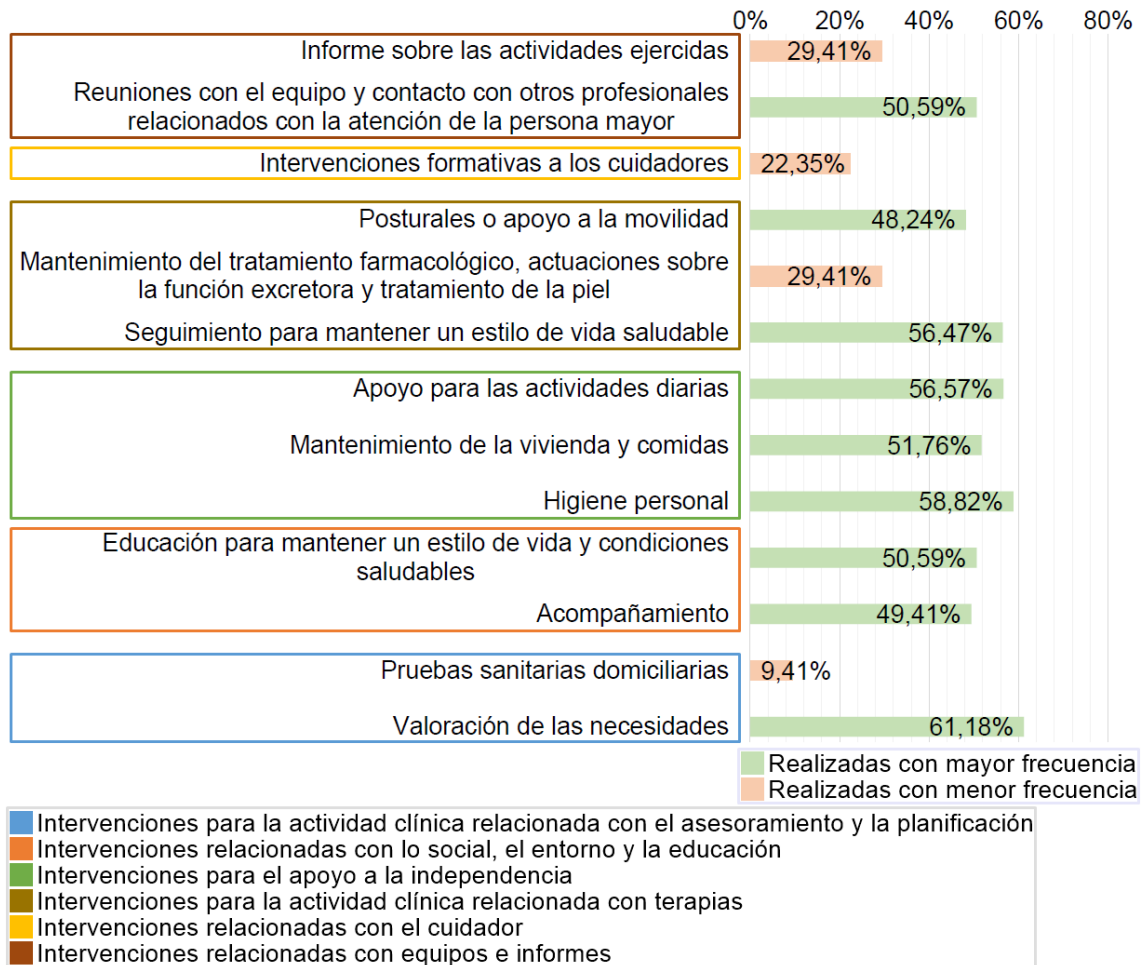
0% 20% 40% 60% 80%

Informe sobre las actividades ejercidas 29,41%

Reuniones con el equipo y contacto con otros profesionales relacionados con la atención de la persona mayor 50,59%

Intervenciones formativas a los cuidadores 22,35%

Posturales o apoyo a la movilidad 48,24%

Mantenimiento del tratamiento farmacológico, actuaciones sobre la función excretora y tratamiento de la piel 29,41%

Seguimiento para mantener un estilo de vida saludable 56,47%

Apoyo para las actividades diarias 56,57%

Mantenimiento de la vivienda y comidas 51,76%

Higiene personal 58,82%

Educación para mantener un estilo de vida y condiciones saludables 50,59%

Acompañamiento 49,41%

Pruebas sanitarias domiciliarias 9,41%

Valoración de las necesidades 61,18%

Realizadas con mayor frecuencia
Realizadas con menor frecuencia

Intervenciones para la actividad clínica relacionada con el asesoramiento y la planificación
Intervenciones relacionadas con lo social, el entorno y la educación
Intervenciones para el apoyo a la independencia
Intervenciones para la actividad clínica relacionada con terapias
Intervenciones relacionadas con el cuidador
Intervenciones relacionadas con equipos e informes